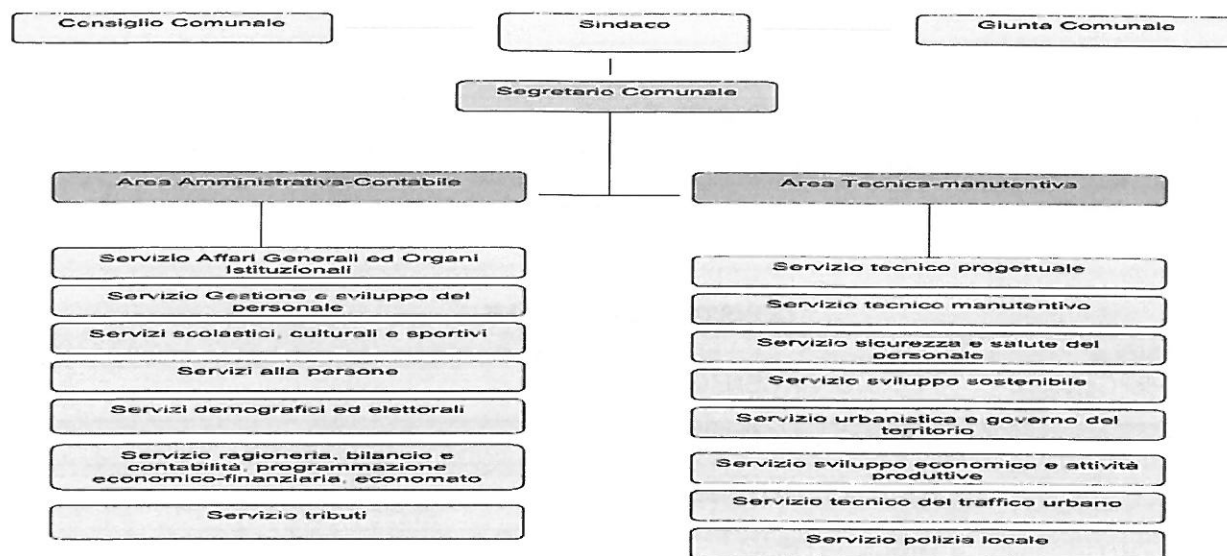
Consiglio Comunale

Sindaco

Giunta Comunale

Segretario Comunale

Area Amministrativa-Contabile

Servizio Affari Generali ed Organi Istituzionali

Servizio Gestione e sviluppo del personale

Servizi scolastici, culturali e sportivi

Servizi alla persone

Servizi demografici ed elettorali

Servizio ragioneria, bilancio e contabilità, programmazione economico-finanziaria, economato

Servizio tributi

Area Tecnica-manutentiva

Servizio tecnico progettuale

Servizio tecnico manutentivo

Servizio sicurezza e salute del personale

Servizio sviluppo sostenibile

Servizio urbanistica e governo del territorio

Servizio sviluppo economico e attività produttive

Servizio tecnico del traffico urbano

Servizio polizia locale